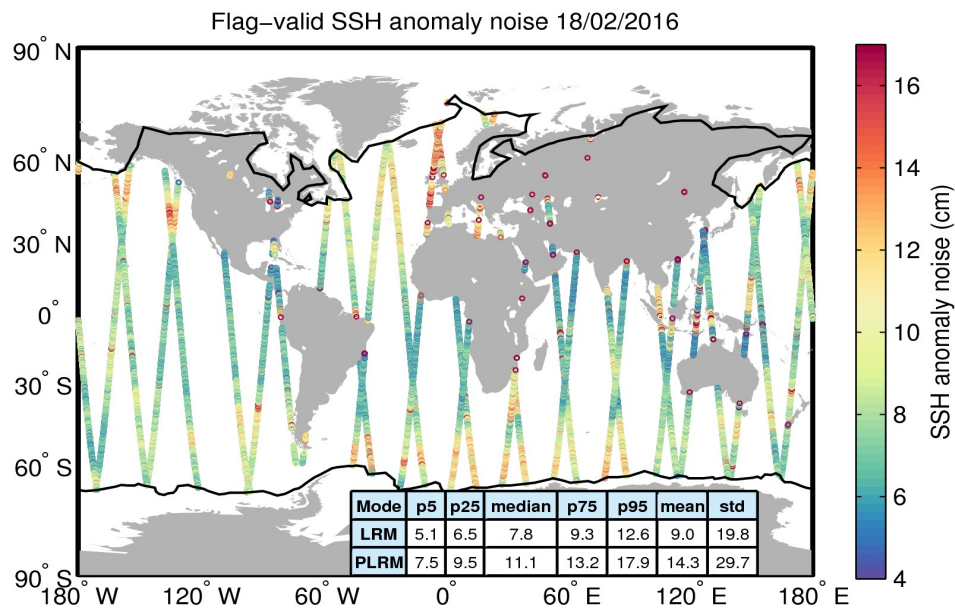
Flag-valid SSH anomaly noise 18/02/2016

90° N
60° N
30° N
0°
30° S
60° S
90° S

180° W 120° W 60° W 0° 60° E 120° E 180° E

| Mode | p5 | p25 | median | p75 | p95 | mean | std |
|---|---|---|---|---|---|---|---|
| LRM | 5.1 | 6.5 | 7.8 | 9.3 | 12.6 | 9.0 | 19.8 |
| PLRM | 7.5 | 9.5 | 11.1 | 13.2 | 17.9 | 14.3 | 29.7 |

SSH anomaly noise (cm)
16
14
12
10
8
6
4